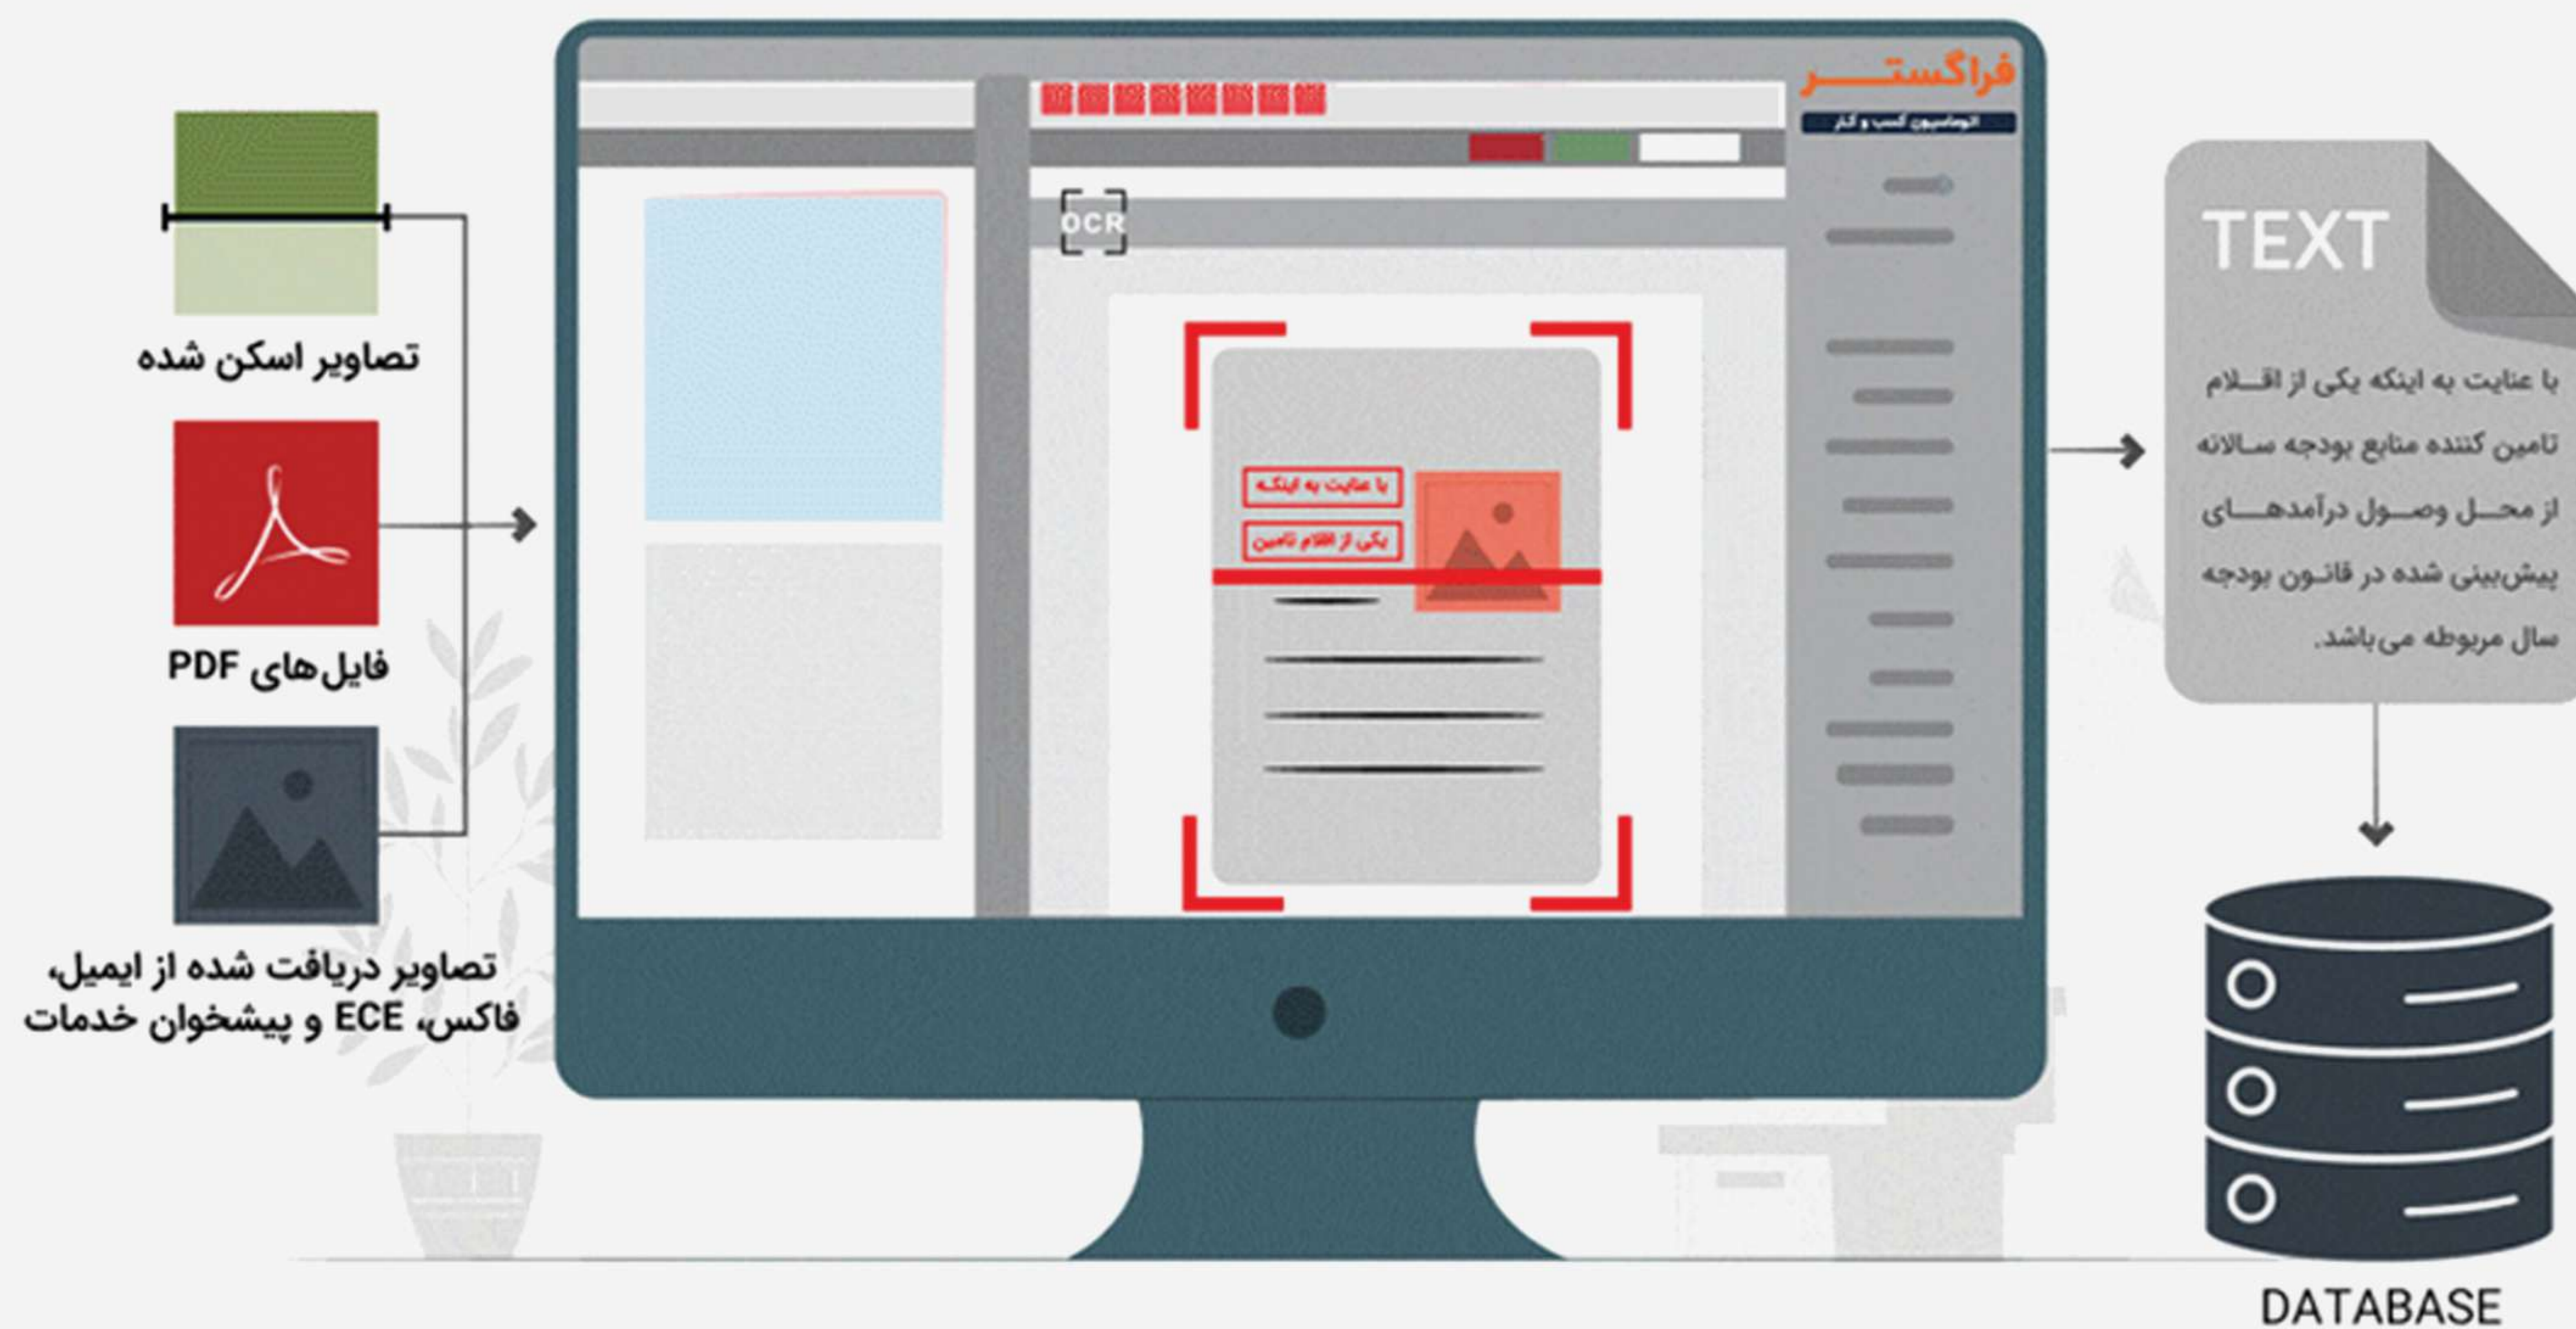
تصاویر اسکن شده

فایل‌های PDF

تصاویر دریافت شده از ایمیل، فاکس، ECE و پیشخوان خدمات

فراگستر
اتوماسیون کسب و کار

OCR

با عنایت به اینکه
یکی از اقلام تامین

TEXT

با عنایت به اینکه یکی از اقلام تامین کننده منابع بودجه سالانه از محل وصول درآمدهای پیش‌بینی شده در قانون بودجه سال مربوطه می‌باشد.

DATABASE